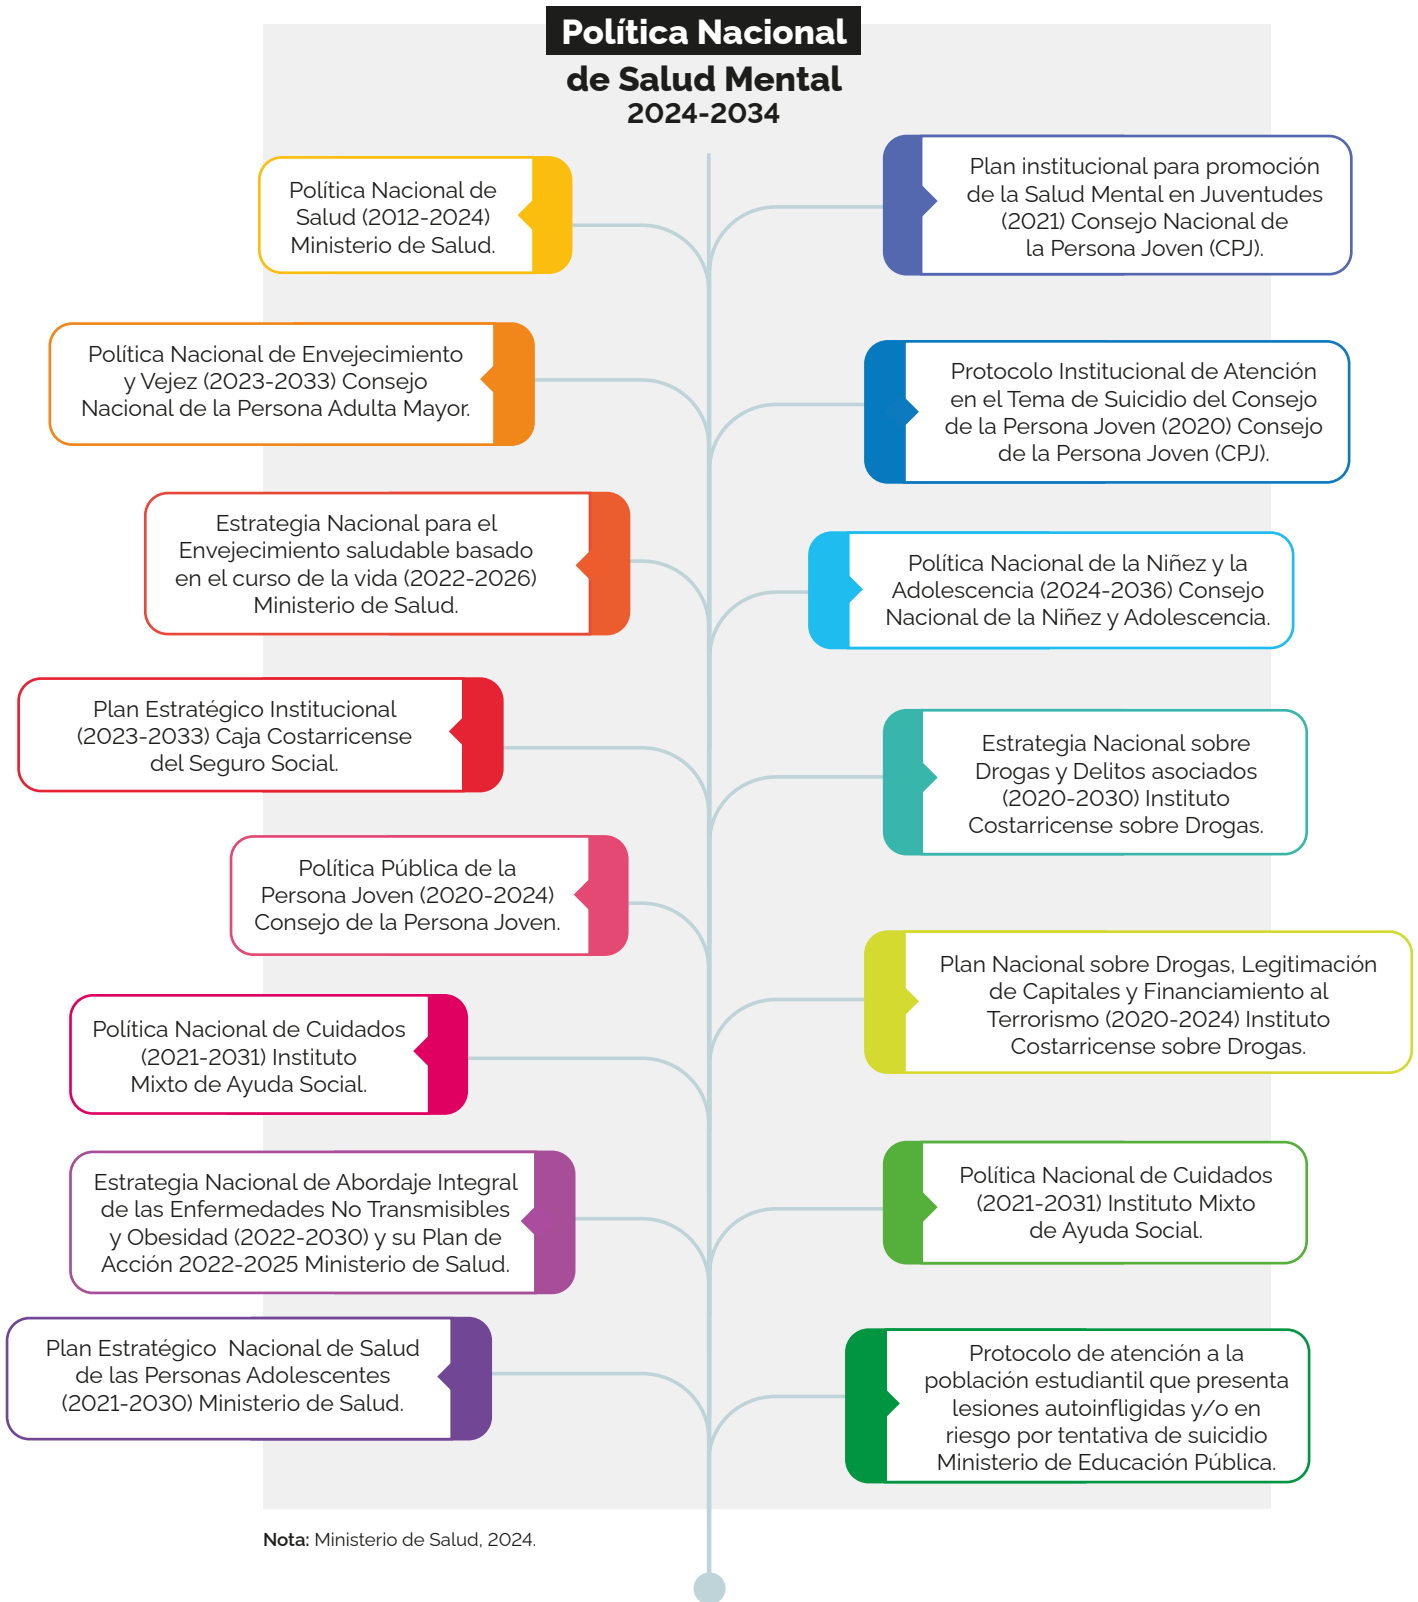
Política Nacional de Salud Mental 2024-2034

Política Nacional de Salud (2012-2024) Ministerio de Salud.

Plan institucional para promoción de la Salud Mental en Juventudes (2021) Consejo Nacional de la Persona Joven (CPJ).

Política Nacional de Envejecimiento y Vejez (2023-2033) Consejo Nacional de la Persona Adulta Mayor.

Protocolo Institucional de Atención en el Tema de Suicidio del Consejo de la Persona Joven (2020) Consejo de la Persona Joven (CPJ).

Estrategia Nacional para el Envejecimiento saludable basado en el curso de la vida (2022-2026) Ministerio de Salud.

Política Nacional de la Niñez y la Adolescencia (2024-2036) Consejo Nacional de la Niñez y Adolescencia.

Plan Estratégico Institucional (2023-2033) Caja Costarricense del Seguro Social.

Estrategia Nacional sobre Drogas y Delitos asociados (2020-2030) Instituto Costarricense sobre Drogas.

Política Pública de la Persona Joven (2020-2024) Consejo de la Persona Joven.

Plan Nacional sobre Drogas, Legitimación de Capitales y Financiamiento al Terrorismo (2020-2024) Instituto Costarricense sobre Drogas.

Política Nacional de Cuidados (2021-2031) Instituto Mixto de Ayuda Social.

Estrategia Nacional de Abordaje Integral de las Enfermedades No Transmisibles y Obesidad (2022-2030) y su Plan de Acción 2022-2025 Ministerio de Salud.

Política Nacional de Cuidados (2021-2031) Instituto Mixto de Ayuda Social.

Plan Estratégico Nacional de Salud de las Personas Adolescentes (2021-2030) Ministerio de Salud.

Protocolo de atención a la población estudiantil que presenta lesiones autoinfligidas y/o en riesgo por tentativa de suicidio Ministerio de Educación Pública.

Nota: Ministerio de Salud, 2024.